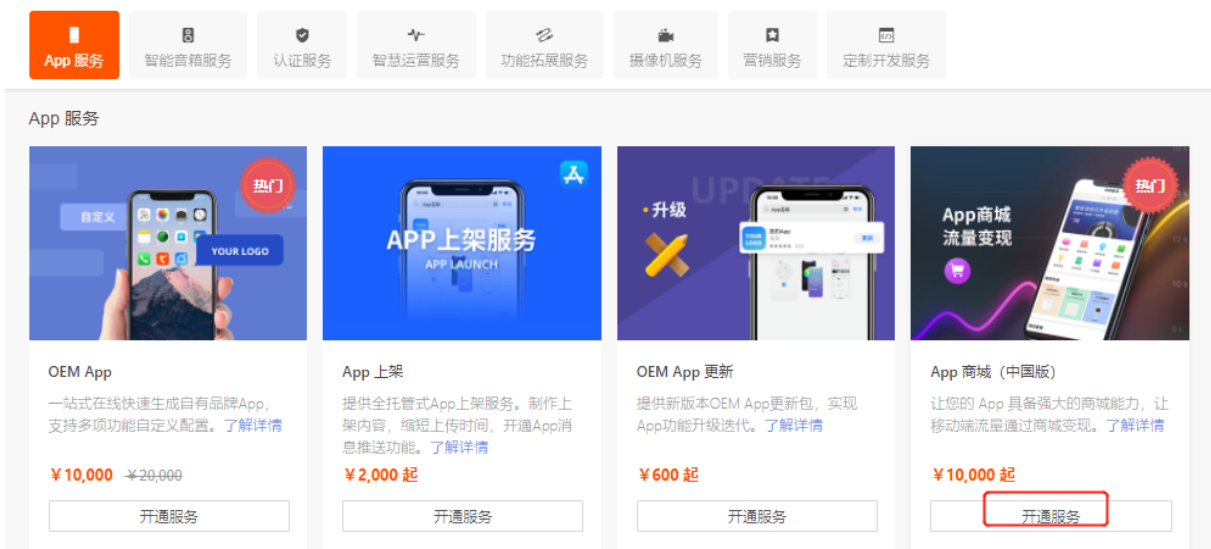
App 服务 | 智能音箱服务 | 认证服务 | 智慧运营服务 | 功能拓展服务 | 摄像机服务 | 营销服务 | 定制开发服务

App 服务

热门

自定义

YOUR LOGO

OEM App

一站式在线快速生成自有品牌App，支持多项功能自定义配置。了解详情

￥10,000 ￥20,000

开通服务

APP上架服务

APP LAUNCH

App 上架

提供全托管式App上架服务。制作上架内容，缩短上传时间，开通App消息推送功能。了解详情

￥2,000 起

开通服务

UPDATE

升级

OEM App 更新

提供新版本OEM App更新包，实现App功能升级迭代。了解详情

￥600 起

开通服务

热门

App商城

流量变现

App 商城（中国版）

让您的 App 具备强大的商城能力，让移动端流量通过商城变现。了解详情

￥10,000 起

开通服务